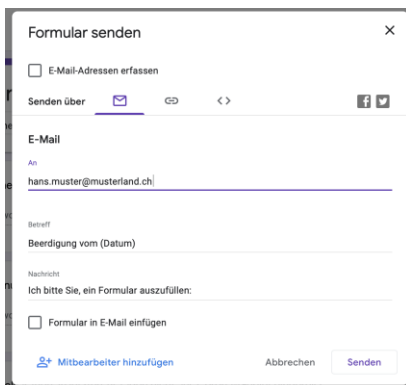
Formular senden ×

E-Mail-Adressen erfassen

Senden über

E-Mail

An

hans.muster@musterland.ch

Betreff

Beerdigung vom (Datum)

Nachricht

Ich bitte Sie, ein Formular auszufüllen:

Formular in E-Mail einfügen

Mitbearbeiter hinzufügen

Abbrechen

Senden